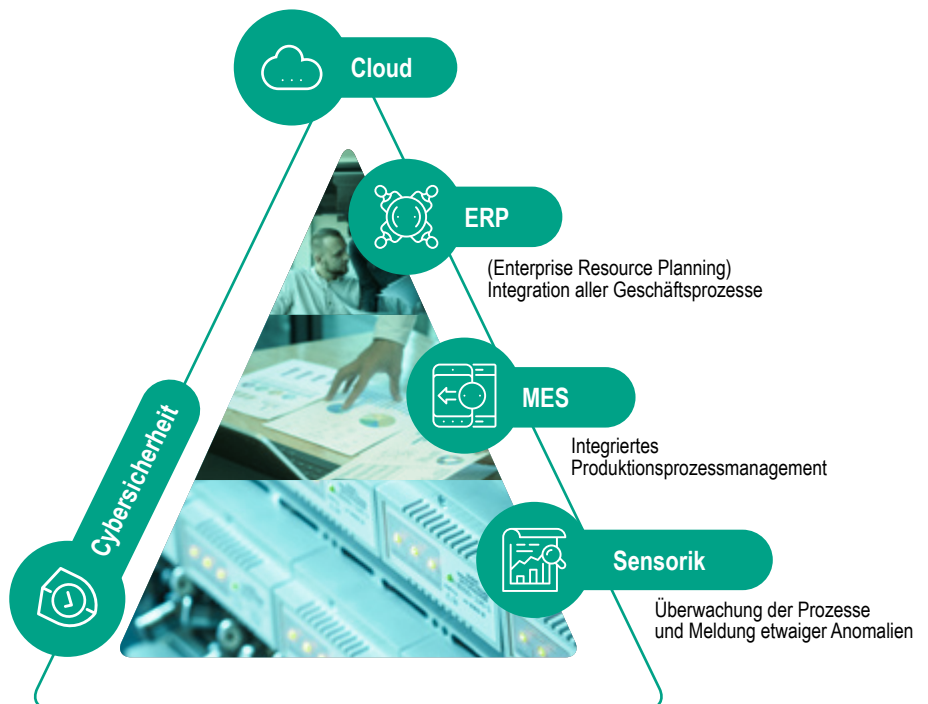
Cloud

ERP

(Enterprise Resource Planning)
Integration aller Geschäftsprozesse

MES

Integriertes
Produktionsprozessmanagement

Sensorik

Überwachung der Prozesse
und Meldung etwaiger Anomalien

Cybersicherheit